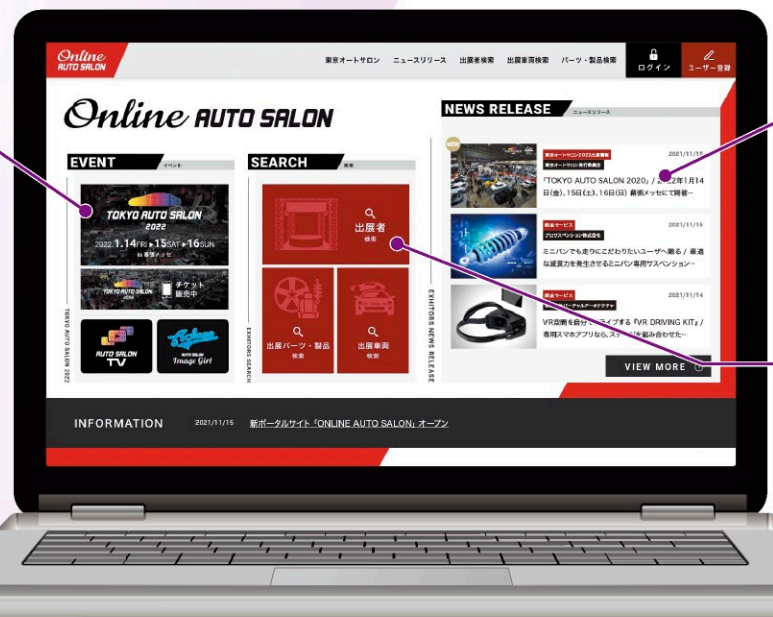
Online AUTO SALON

東京オートサロン　ニュースリリース　出展者検索　出展車両検索　パーツ・製品検索　ログイン　ユーザー登録

Online AUTO SALON

EVENT イベント

TOKYO AUTO SALON 2022

2022 1.14 FRI ▸ 15 SAT ▸ 16 SUN 幕張メッセ

TOKYO AUTO SALON

チケット販売中

AUTO SALON TV

AUTO SALON Image Girl

TOKYO AUTO SALON 2022

SEARCH 検索

出展者 検索

出展パーツ・製品 検索

出展車両 検索

EXHIBITORS SEARCH

NEWS RELEASE ニュースリリース

NEW

東京オートサロン2022出展情報
東京オートサロン事務局

2021/11/11

「TOKYO AUTO SALON 2020」/ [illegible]2年1月14日(金)、15日(土)、16日(日) 幕張メッセにて開催–

新商品・サービス
プロサスペンション株式会社

2021/11/15

ミニバンでも走りにこだわりたいユーザへ贈る / 最適な減衰力を発生させるミニバン専用サスペンション–

新商品・サービス
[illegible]

2021/11/14

VR空間を自分でドライブする「VR DRIVING KIT」/ 専用スマホアプリなら、ス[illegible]を組み合わせた–

VIEW MORE

EXHITORS NEWS RELEASE

INFORMATION　2021/11/15　新ポータルサイト「ONLINE AUTO SALON」オープン